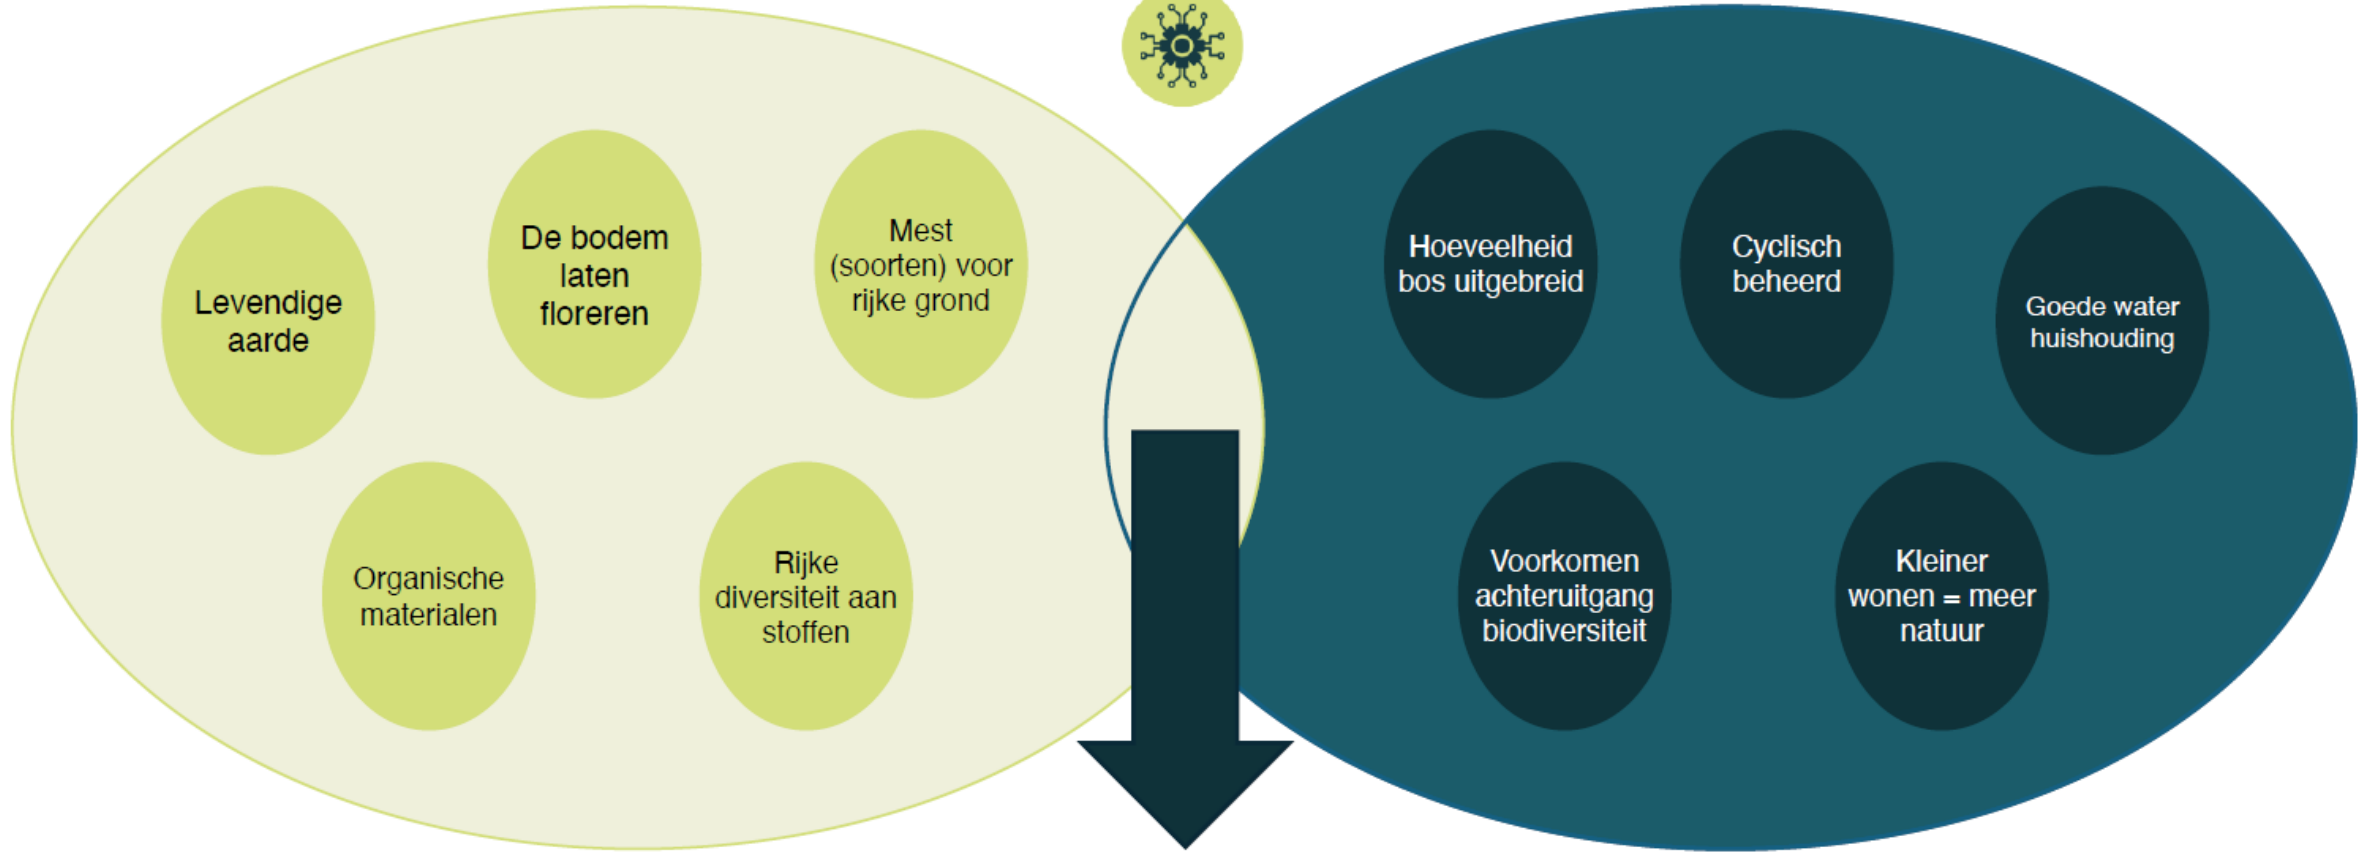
Levendige aarde

De bodem laten floreren

Mest (soorten) voor rijke grond

Organische materialen

Rijke diversiteit aan stoffen

Hoeveelheid bos uitgebreid

Cyclisch beheerd

Goede water huishouding

Voorkomen achteruitgang biodiversiteit

Kleiner wonen = meer natuur